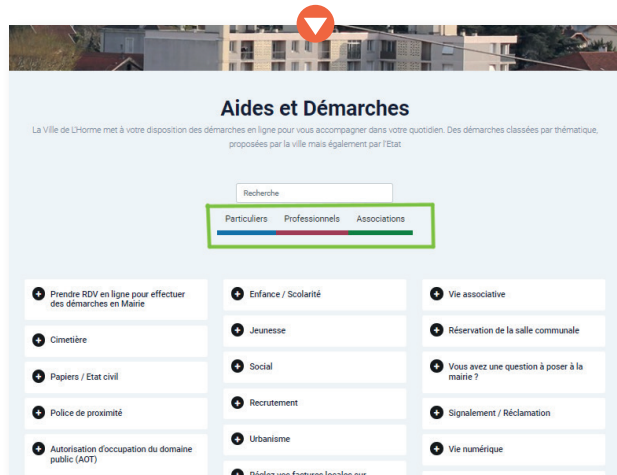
Aides et Démarches

La Ville de L'Horme met à votre disposition des démarches en ligne pour vous accompagner dans votre quotidien. Des démarches classées par thématique, proposées par la ville mais également par l'Etat

Recherche

Particuliers Professionnels Associations

Prendre RDV en ligne pour effectuer des démarches en Mairie

Cimetière

Papiers / Etat civil

Police de proximité

Autorisation d'occupation du domaine public (AOT)

Enfance / Scolarité

Jeunesse

Social

Recrutement

Urbanisme

Réglez vos factures locales sur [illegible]

Vie associative

Réservation de la salle communale

Vous avez une question à poser à la mairie ?

Signalement / Réclamation

Vie numérique